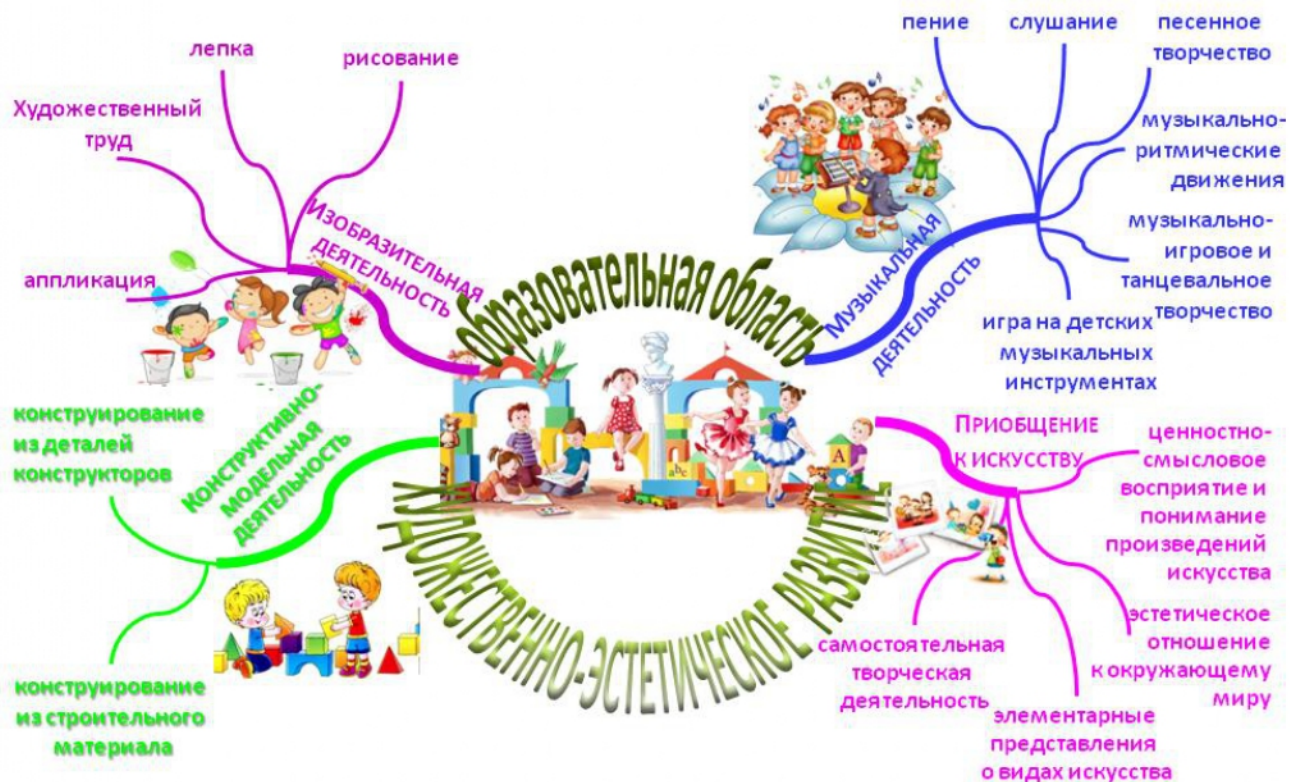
Образовательная область
Художественно-эстетическое развитие

Изобразительная деятельность
лепка
рисование
Художественный труд
аппликация

Музыкальная деятельность
пение
слушание
песенное творчество
музыкально-ритмические движения
музыкально-игровое и танцевальное творчество
игра на детских музыкальных инструментах

Конструктивно-модельная деятельность
конструирование из деталей конструкторов
конструирование из строительного материала

Приобщение к искусству
ценностно-смысловое восприятие и понимание произведений искусства
эстетическое отношение к окружающему миру
элементарные представления о видах искусства
самостоятельная творческая деятельность